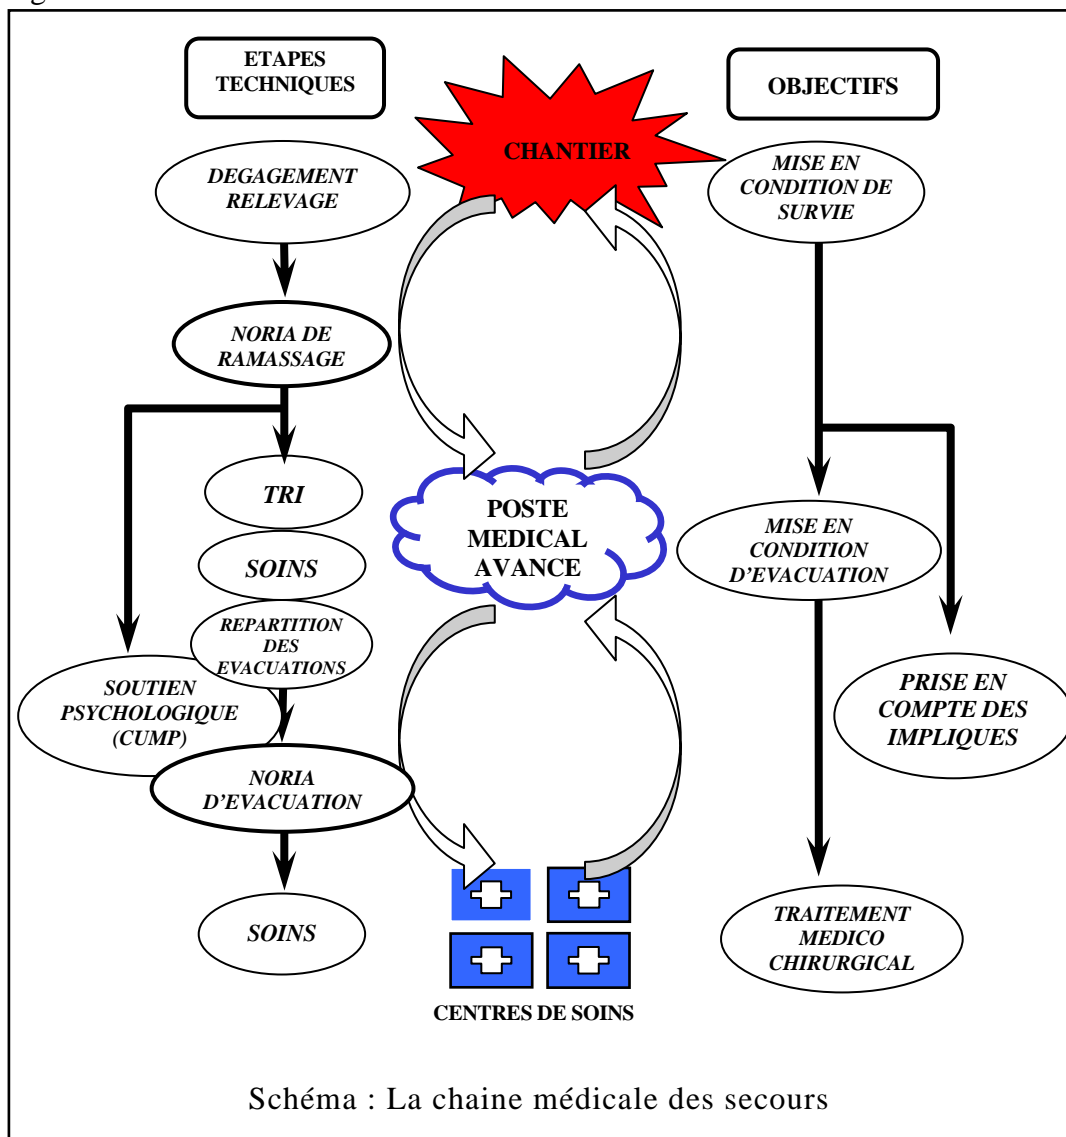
ETAPES TECHNIQUES

CHANTIER

OBJECTIFS

DEGAGEMENT RELEVAGE

MISE EN CONDITION DE SURVIE

NORIA DE RAMASSAGE

TRI

POSTE MEDICAL AVANCE

SOINS

MISE EN CONDITION D'EVACUATION

REPARTITION DES EVACUATIONS

SOUTIEN PSYCHOLOGIQUE (CUMP)

PRISE EN COMPTE DES IMPLIQUES

NORIA D'EVACUATION

SOINS

TRAITEMENT MEDICO CHIRURGICAL

CENTRES DE SOINS

Schéma : La chaine médicale des secours